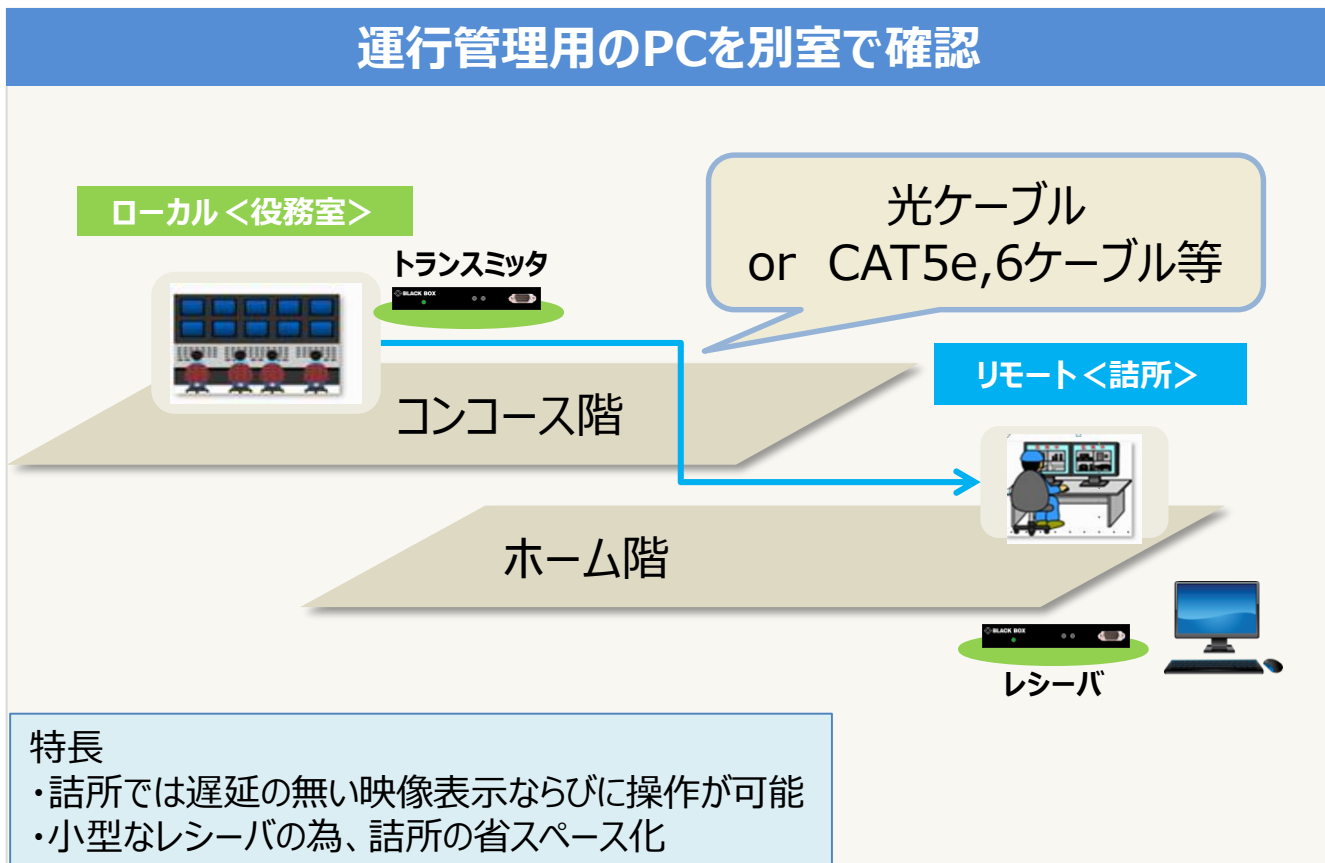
運行管理用のPCを別室で確認

ローカル＜役務室＞

トランスミッタ

BLACK BOX

光ケーブル
or CAT5e,6ケーブル等

リモート＜詰所＞

コンコース階

ホーム階

BLACK BOX

レシーバ

特長
・詰所では遅延の無い映像表示ならびに操作が可能
・小型なレシーバの為、詰所の省スペース化